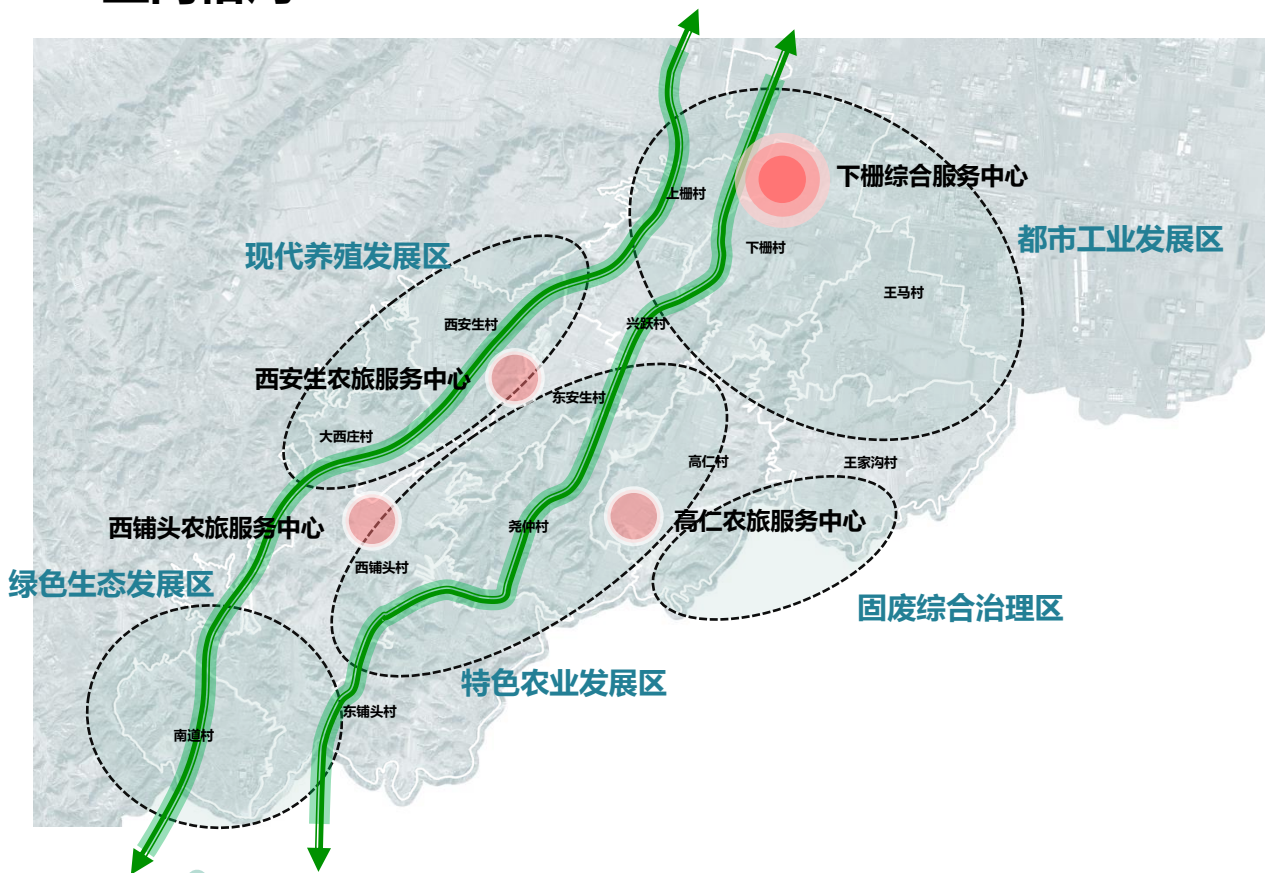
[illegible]

下栅综合服务中心
上栅村
下栅村
都市工业发展区
王马村
现代养殖发展区
西安生村
兴跃村
西安生农旅服务中心
东安生村
大西庄村
高仁村
王家沟村
西铺头农旅服务中心
尧仲村
高仁农旅服务中心
西铺头村
绿色生态发展区
固废综合治理区
特色农业发展区
东铺头村
南道村